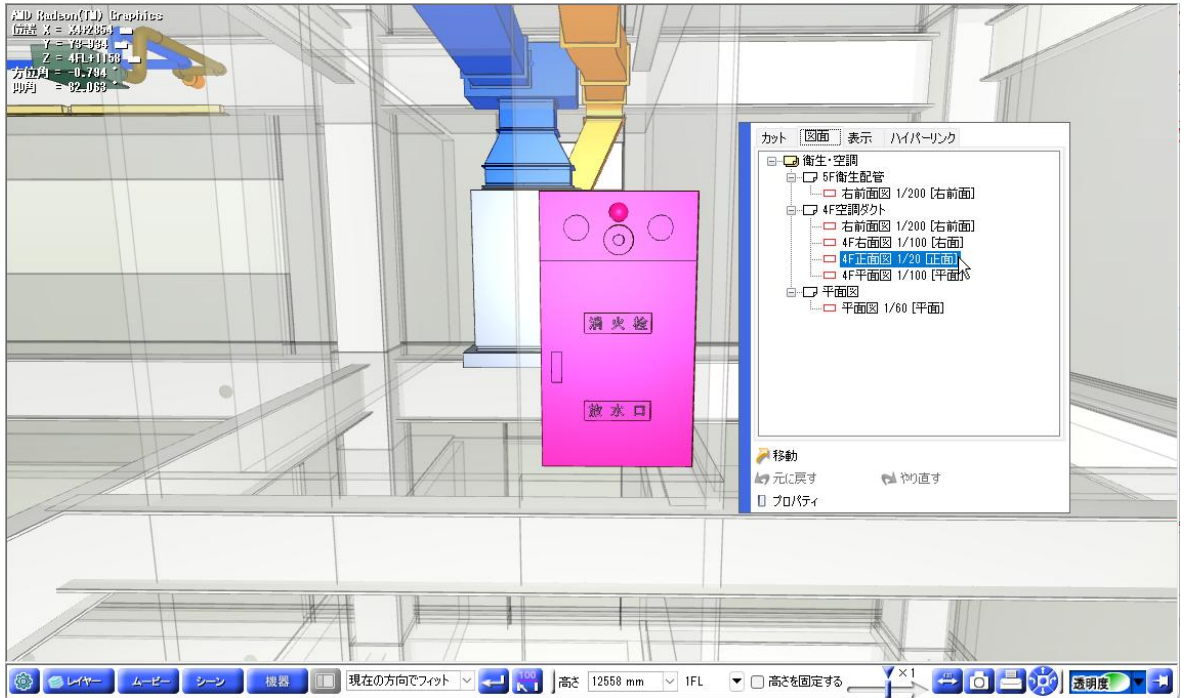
AMD Radeon(TM) Graphics
位置 X = X4+2654
Y = Y3-934
Z = 4FL+1158
方位角 = -0.794
仰角 = 82.063

カット 図面 表示 ハイパーリンク
衛生・空調
5F衛生配管
右前面図 1/200 [右前面]
4F空調ダクト
右前面図 1/200 [右前面]
4F右面図 1/100 [右面]
4F正面図 1/20 [正面]
4F平面図 1/100 [平面]
平面図
平面図 1/60 [平面]

消 火 栓
放 水 口

移動
元に戻す
やり直す
プロパティ

レイヤー
ムービー
シーン
機器
現在の方向でフィット
100
高さ 12558 mm
1FL
高さを固定する
×1
透明度